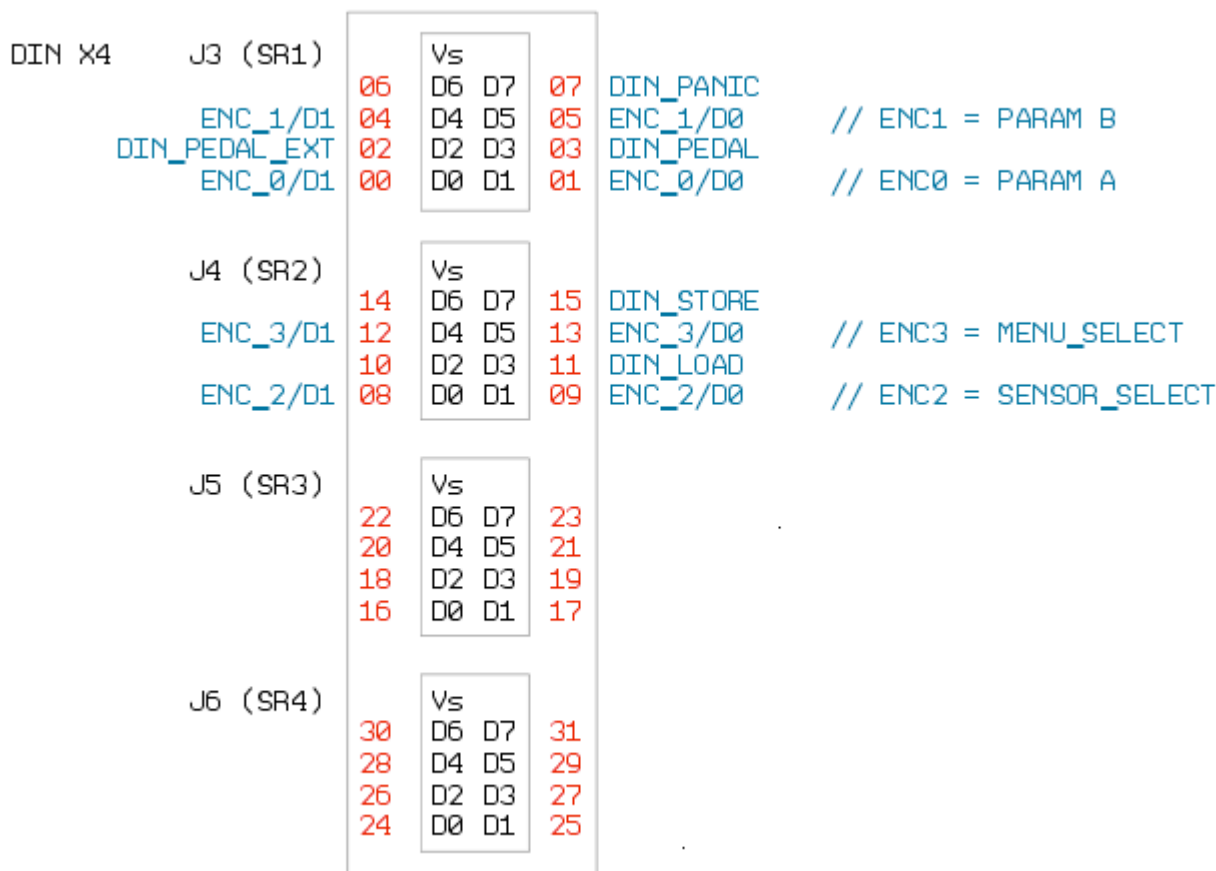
DIN X4 J3 (SR1)
Vs
06 D6 D7 07 DIN_PANIC
ENC_1/D1 04 D4 D5 05 ENC_1/D0 // ENC1 = PARAM B
DIN_PEDAL_EXT 02 D2 D3 03 DIN_PEDAL
ENC_0/D1 00 D0 D1 01 ENC_0/D0 // ENC0 = PARAM A

J4 (SR2)
Vs
14 D6 D7 15 DIN_STORE
ENC_3/D1 12 D4 D5 13 ENC_3/D0 // ENC3 = MENU_SELECT
10 D2 D3 11 DIN_LOAD
ENC_2/D1 08 D0 D1 09 ENC_2/D0 // ENC2 = SENSOR_SELECT

J5 (SR3)
Vs
22 D6 D7 23
20 D4 D5 21
18 D2 D3 19
16 D0 D1 17

J6 (SR4)
Vs
30 D6 D7 31
28 D4 D5 29
26 D2 D3 27
24 D0 D1 25